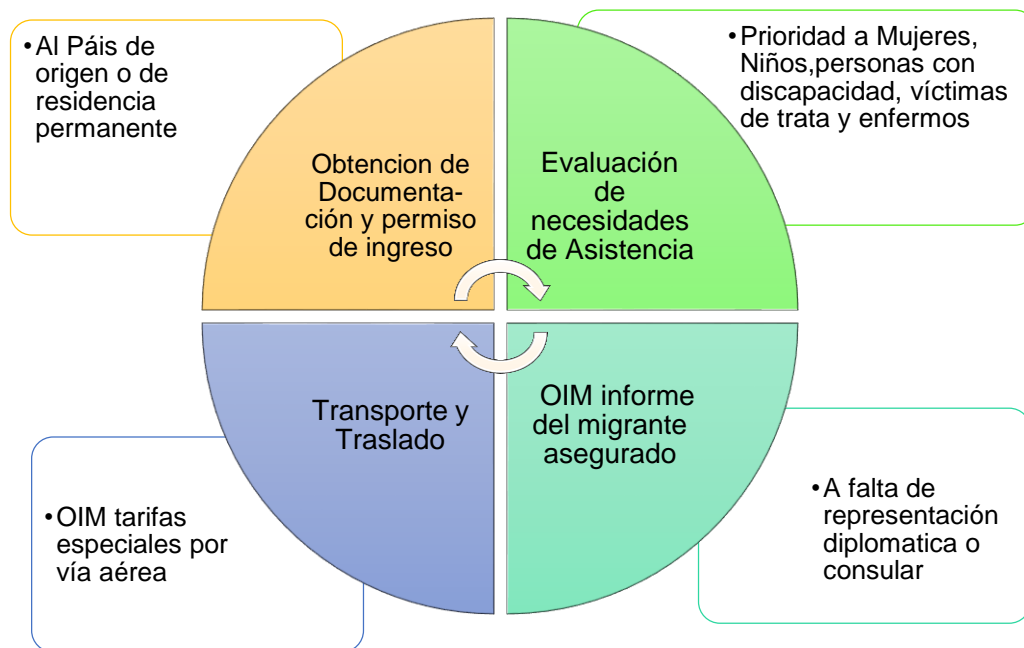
• Al Páis de origen o de residencia permanente

Obtencion de Documentación y permiso de ingreso

• Prioridad a Mujeres, Niños,personas con discapacidad, víctimas de trata y enfermos

Evaluación de necesidades de Asistencia

Transporte y Traslado

• OIM tarifas especiales por vía aérea

OIM informe del migrante asegurado

• A falta de representación diplomatica o consular